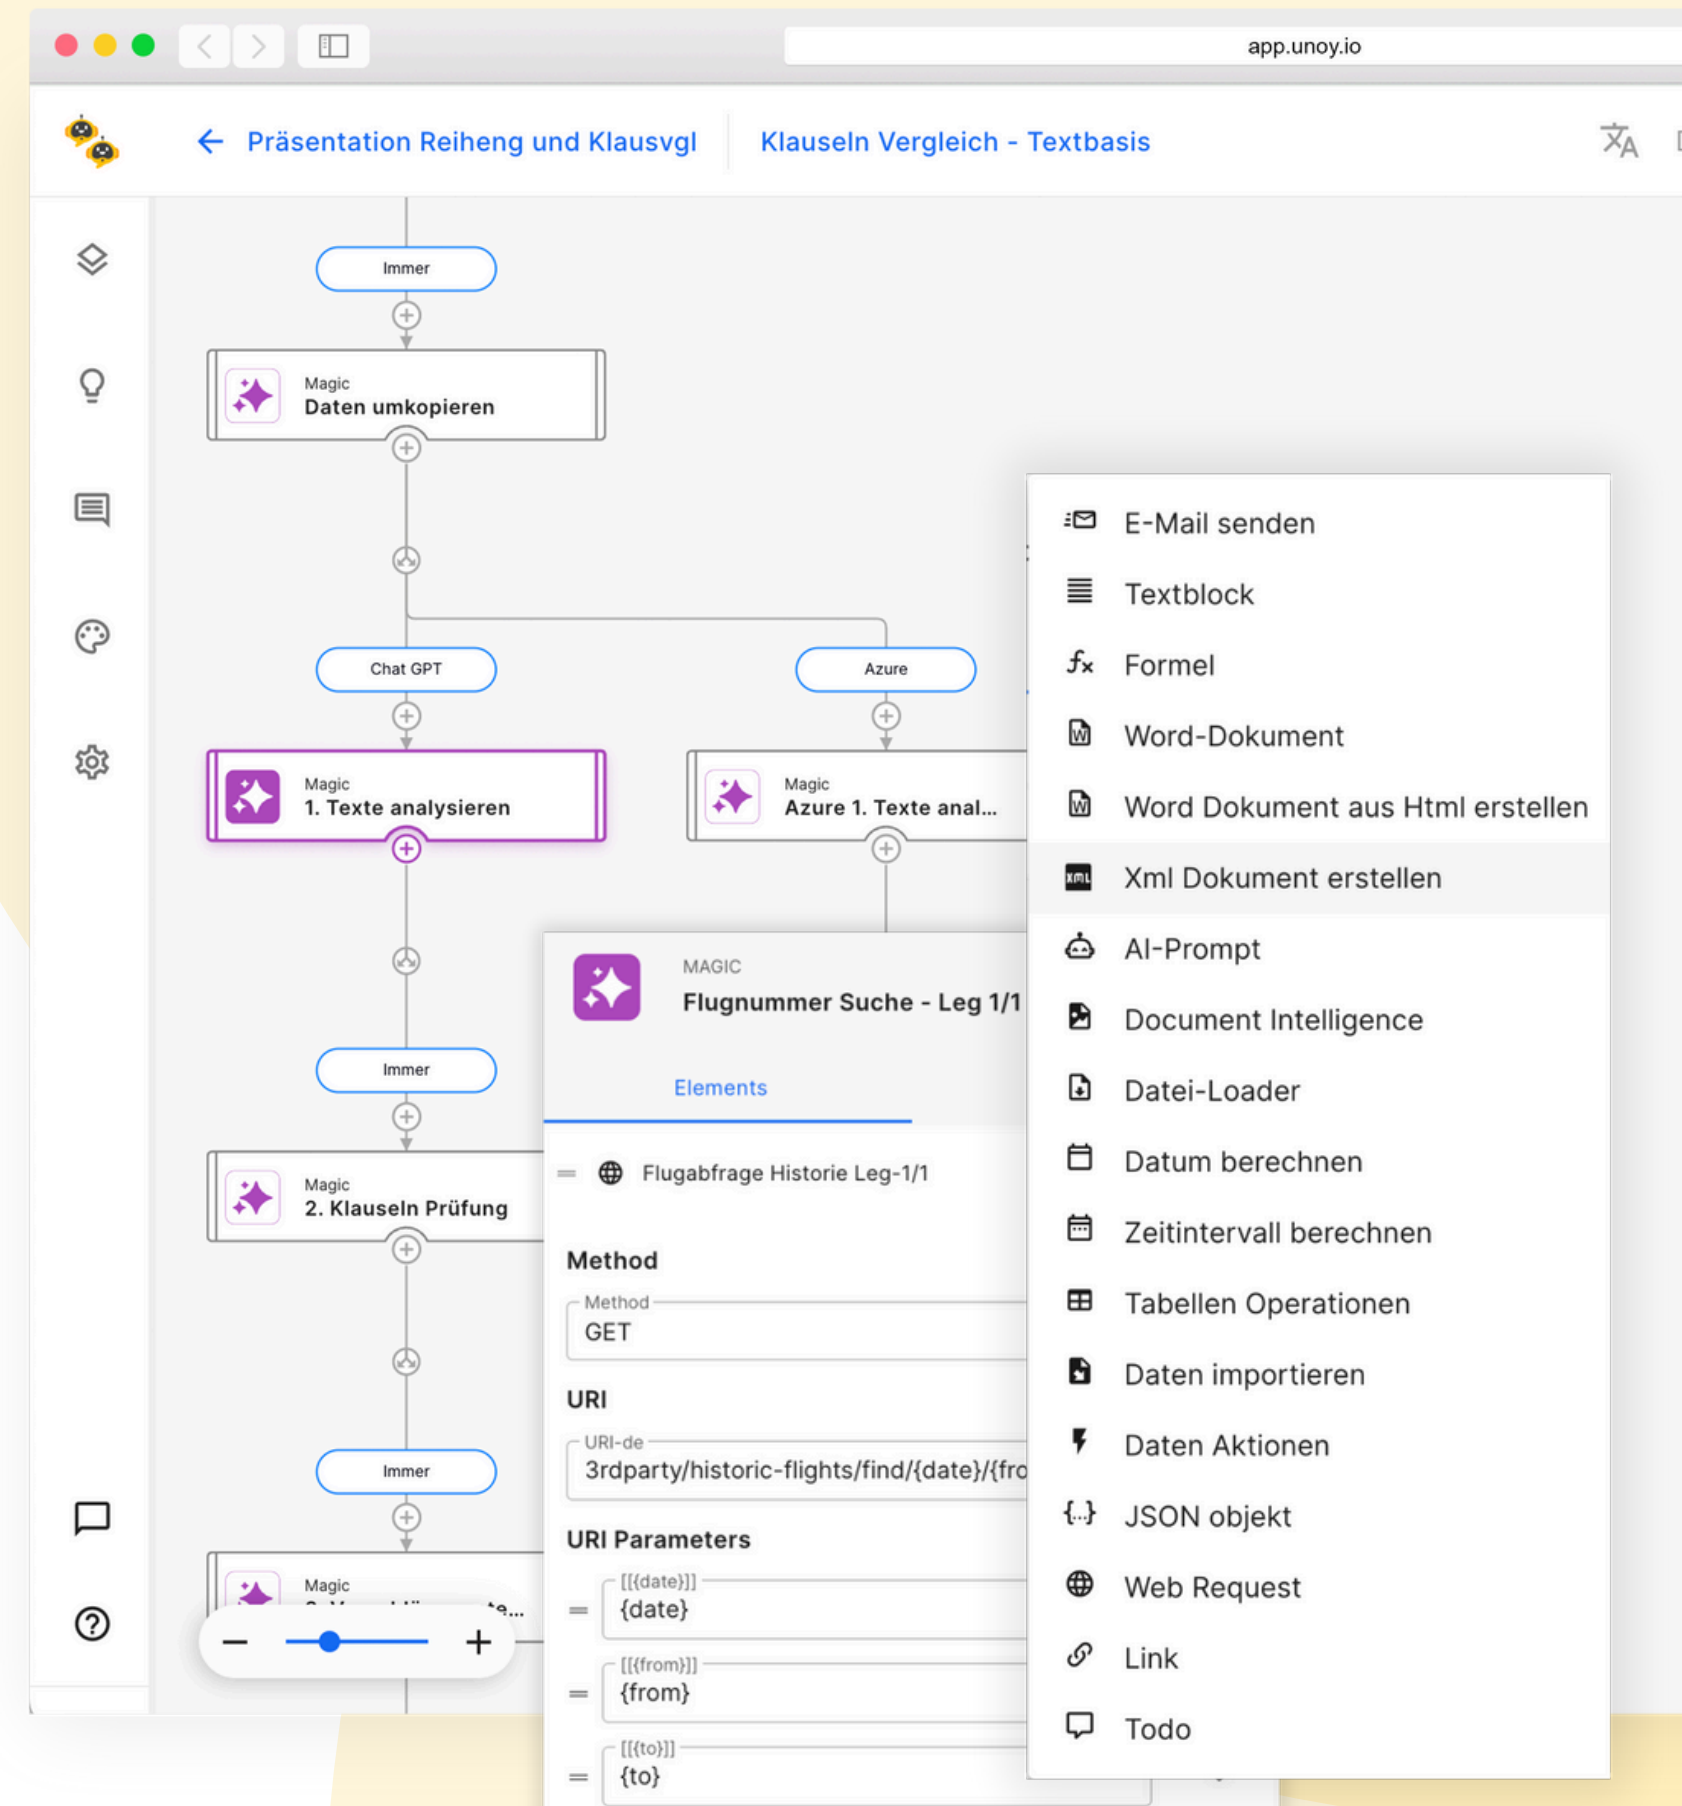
app.unoy.io

Präsentation Reiheng und Klausvgl

Klauseln Vergleich - Textbasis

Immer

Magic
Daten umkopieren

Chat GPT

Azure

Magic
1. Texte analysieren

Magic
Azure 1. Texte anal...

Immer

Magic
2. Klauseln Prüfung

Immer

Magic
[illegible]

MAGIC
Flugnummer Suche - Leg 1/1

Elements

Flugabfrage Historie Leg-1/1

Method

Method
GET

URI

URI-de
3rdparty/historic-flights/find/{date}/{fro

URI Parameters

[[{date}]]
{date}

[[{from}]]
{from}

[[{to}]]
{to}

E-Mail senden
Textblock
Formel
Word-Dokument
Word Dokument aus Html erstellen
Xml Dokument erstellen
AI-Prompt
Document Intelligence
Datei-Loader
Datum berechnen
Zeitintervall berechnen
Tabellen Operationen
Daten importieren
Daten Aktionen
JSON objekt
Web Request
Link
Todo